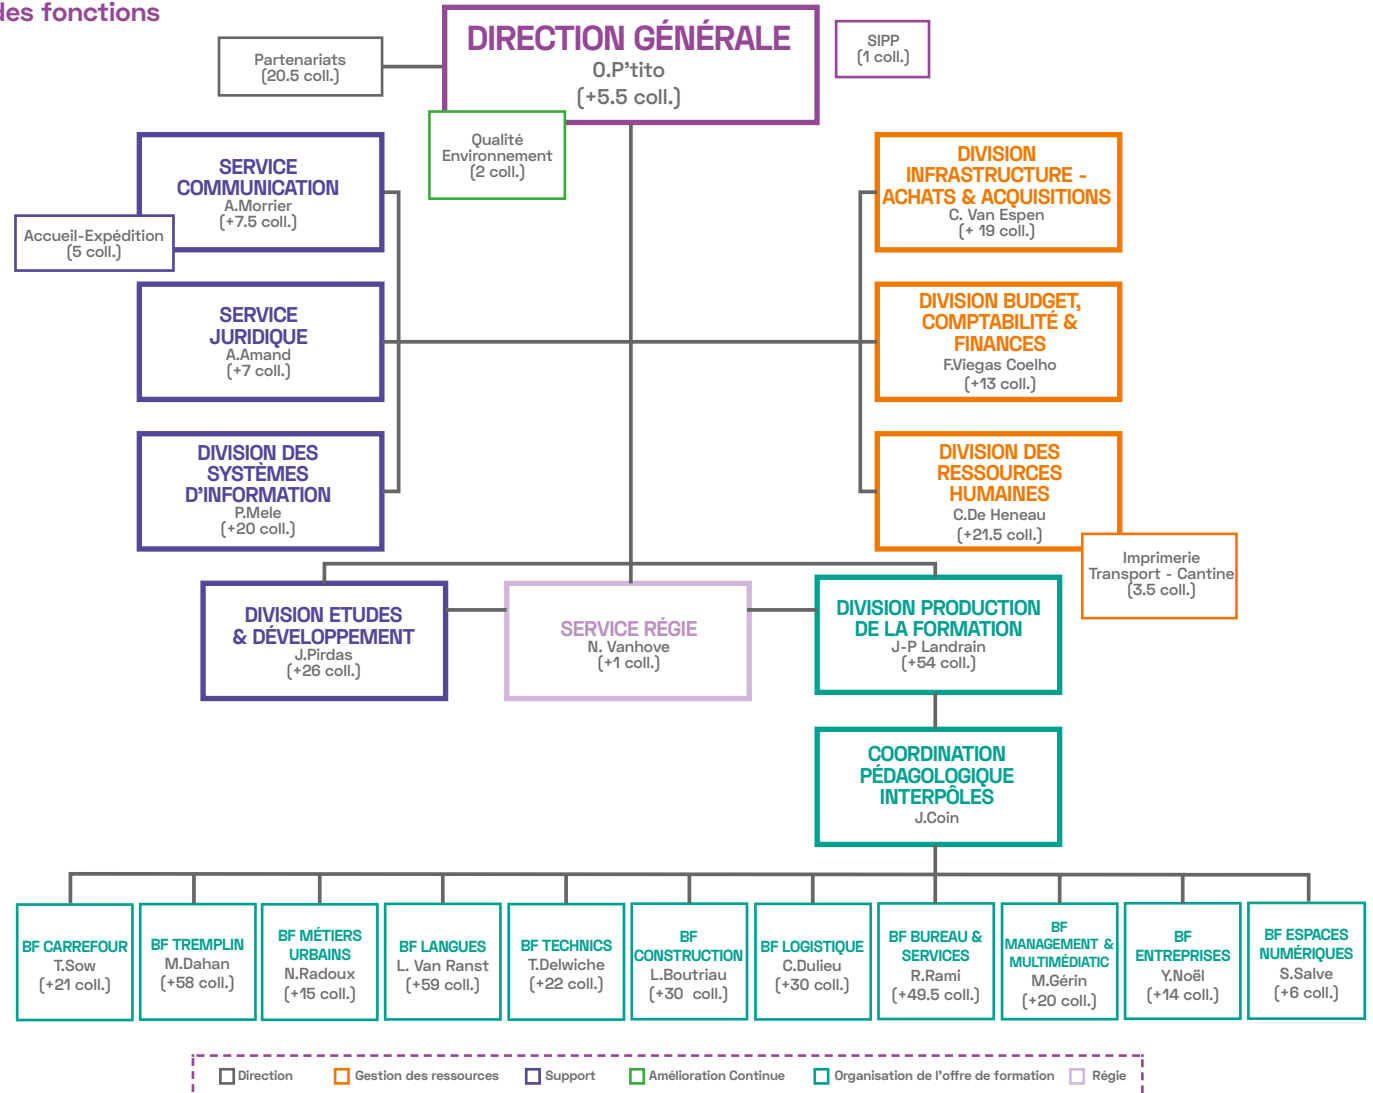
les fonctions

DIRECTION GÉNÉRALE
O.P'tito
(+5.5 coll.)

Partenariats
(20.5 coll.)

SIPP
(1 coll.)

Qualité
Environnement
(2 coll.)

SERVICE COMMUNICATION
A.Morrier
(+7.5 coll.)

Accueil-Expédition
(5 coll.)

SERVICE JURIDIQUE
A.Amand
(+7 coll.)

DIVISION DES SYSTÈMES D'INFORMATION
P.Mele
(+20 coll.)

DIVISION INFRASTRUCTURE - ACHATS & ACQUISITIONS
C. Van Espen
(+ 19 coll.)

DIVISION BUDGET, COMPTABILITÉ & FINANCES
F.Viegas Coelho
(+13 coll.)

DIVISION DES RESSOURCES HUMAINES
C.De Heneau
(+21.5 coll.)

Imprimerie
Transport - Cantine
(3.5 coll.)

DIVISION ETUDES & DÉVELOPPEMENT
J.Pirdas
(+26 coll.)

SERVICE RÉGIE
N. Vanhove
(+1 coll.)

DIVISION PRODUCTION DE LA FORMATION
J-P Landrain
(+54 coll.)

COORDINATION PÉDAGOLOGIQUE INTERPÔLES
J.Coin

BF CARREFOUR
T.Sow
(+21 coll.)

BF TREMPLIN
M.Dahan
(+58 coll.)

BF MÉTIERS URBAINS
N.Radoux
(+15 coll.)

BF LANGUES
L. Van Ranst
(+59 coll.)

BF TECHNICS
T.Delwiche
(+22 coll.)

BF CONSTRUCTION
L.Boutriau
(+30 coll.)

BF LOGISTIQUE
C.Dulieu
(+30 coll.)

BF BUREAU & SERVICES
R.Rami
(+49.5 coll.)

BF MANAGEMENT & MULTIMÉDIATIC
M.Gérin
(+20 coll.)

BF ENTREPRISES
Y.Noël
(+14 coll.)

BF ESPACES NUMÉRIQUES
S.Salve
(+6 coll.)

Direction
Gestion des ressources
Support
Amélioration Continue
Organisation de l'offre de formation
Régie